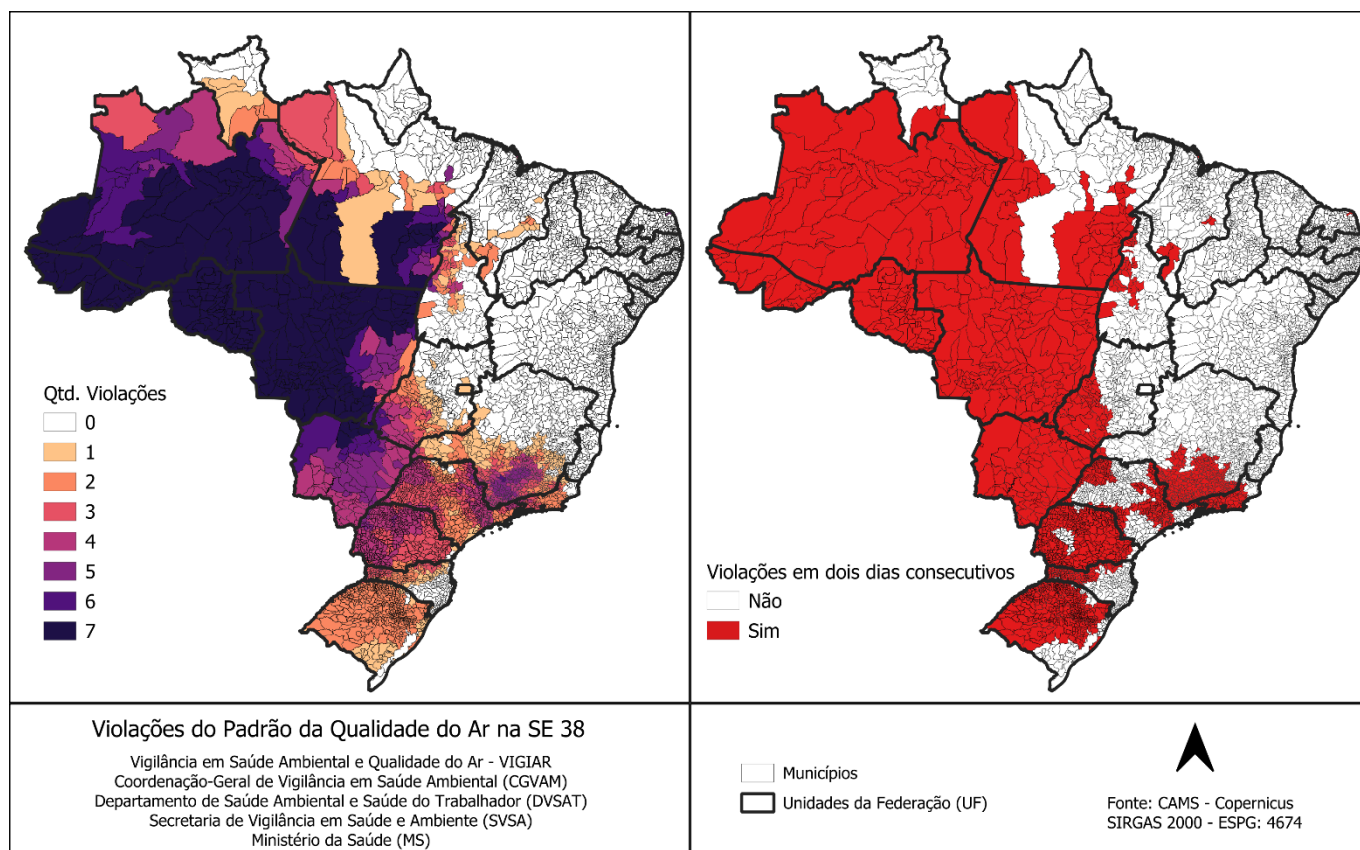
Qtd. Violações
0
1
2
3
4
5
6
7

Violações em dois dias consecutivos
Não
Sim

Violações do Padrão da Qualidade do Ar na SE 38

Vigilância em Saúde Ambiental e Qualidade do Ar - VIGIAR
Coordenação-Geral de Vigilância em Saúde Ambiental (CGVAM)
Departamento de Saúde Ambiental e Saúde do Trabalhador (DVSAT)
Secretaria de Vigilância em Saúde e Ambiente (SVSA)
Ministério da Saúde (MS)

Municípios
Unidades da Federação (UF)

Fonte: CAMS - Copernicus
SIRGAS 2000 - ESPG: 4674